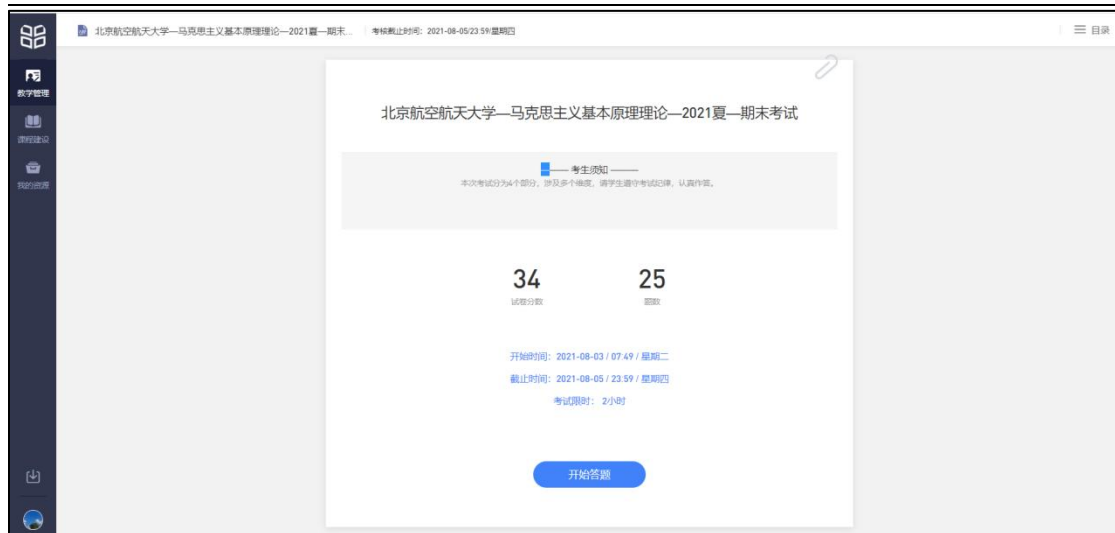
教学管理
课程建设
我的资源

北京航空航天大学—马克思主义基本原理理论—2021夏—期末...
考核截止时间: 2021-08-05/23:59/星期四

目录

北京航空航天大学—马克思主义基本原理理论—2021夏—期末考试

—— 考生须知 ——
本次考试分为4个部分，涉及多个维度，请学生遵守考试纪律，认真作答。

34
试卷分数

25
题数

开始时间：2021-08-03 / 07:49 / 星期二
截止时间：2021-08-05 / 23:59 / 星期四
考试限时：2小时

开始答题